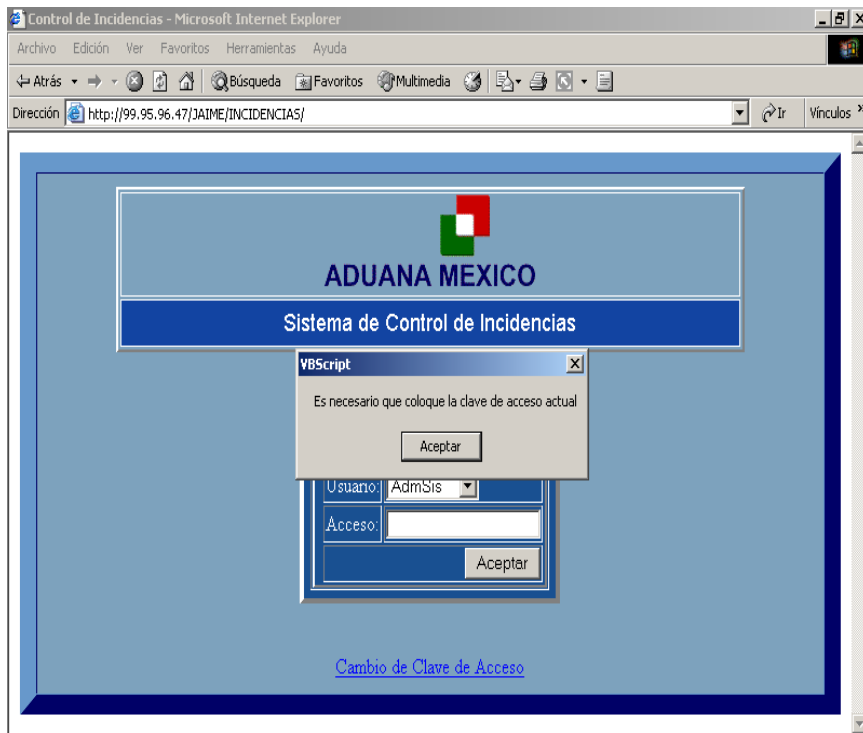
Control de Incidencias - Microsoft Internet Explorer

Archivo Edición Ver Favoritos Herramientas Ayuda

Atrás Búsqueda Favoritos Multimedia

Dirección http://99.95.96.47/JAIME/INCIDENCIAS/ Ir Vínculos

ADUANA MEXICO

Sistema de Control de Incidencias

VBScript

Es necesario que coloque la clave de acceso actual

Aceptar

Usuario: AdmSis

Acceso:

Aceptar

Cambio de Clave de Acceso